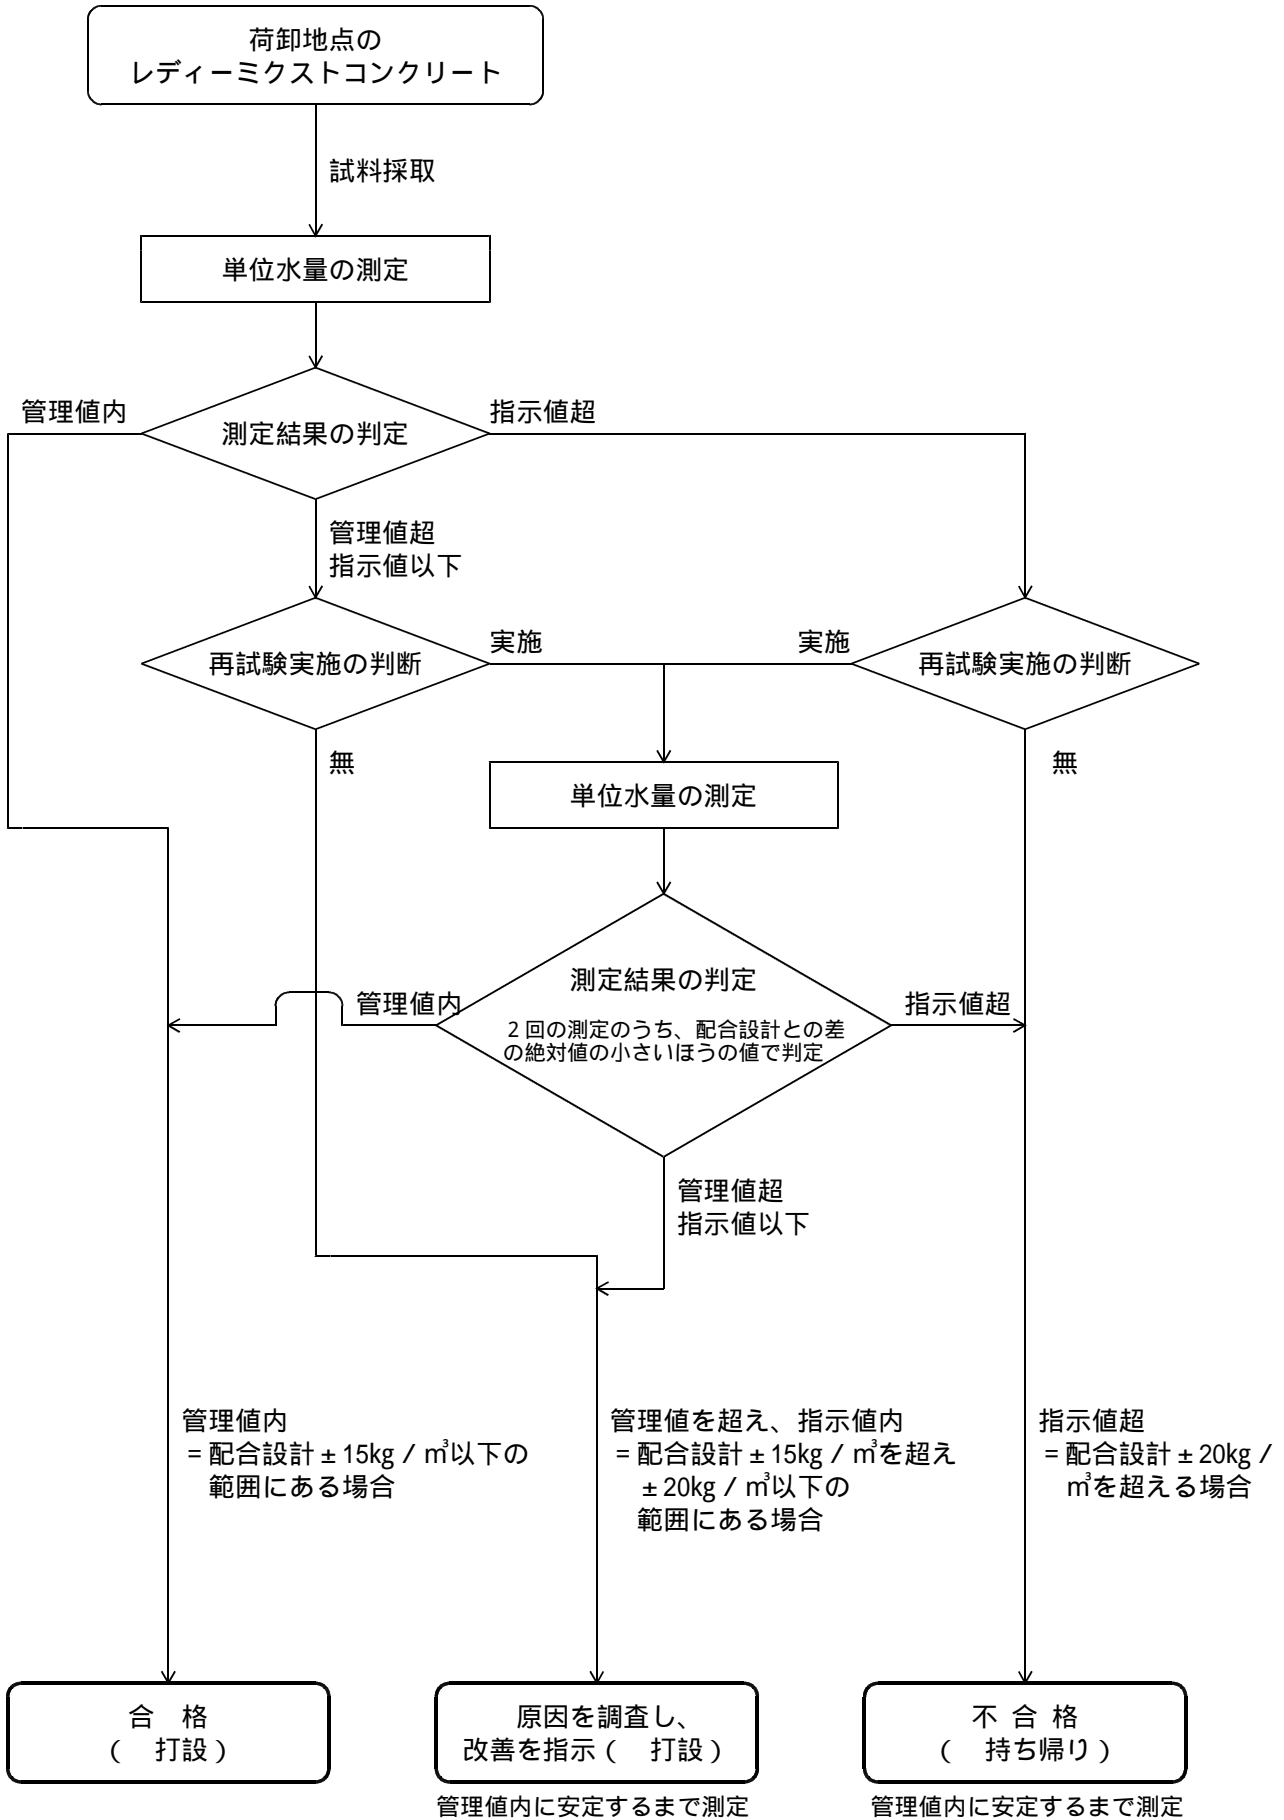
荷卸地点の
レディーミクストコンクリート

試料採取

単位水量の測定

管理値内

測定結果の判定

指示値超

管理値超
指示値以下

再試験実施の判断

実施

実施

再試験実施の判断

無

無

単位水量の測定

測定結果の判定

2回の測定のうち、配合設計との差の絶対値の小さいほうの値で判定

管理値内

指示値超

管理値超
指示値以下

管理値内
＝配合設計±15kg／m³以下の範囲にある場合

管理値を超え、指示値内
＝配合設計±15kg／m³を超え±20kg／m³以下の範囲にある場合

指示値超
＝配合設計±20kg／m³を超える場合

合　格
（　打設）

原因を調査し、
改善を指示（　打設）

管理値内に安定するまで測定

不合格
（　持ち帰り）

管理値内に安定するまで測定